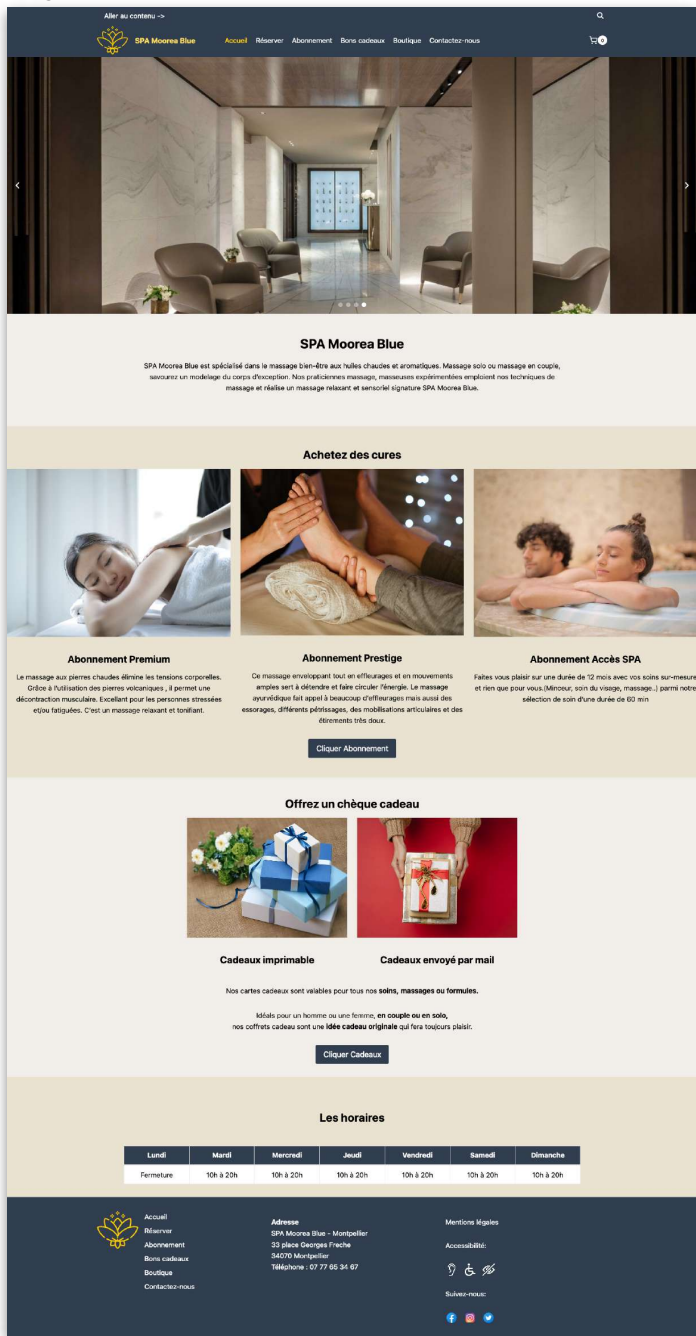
Aller au contenu ->

SPA Moorea Blue

Accueil Réserver Abonnement Bons cadeaux Boutique Contactez-nous

0

SPA Moorea Blue

SPA Moorea Blue est spécialisé dans le massage bien-être aux huiles chaudes et aromatiques. Massage solo ou massage en couple, savourez un modelage du corps d'exception. Nos praticiennes massage, masseuses expérimentées emploient nos techniques de massage et réalise un massage relaxant et sensoriel signature SPA Moorea Blue.

Achetez des cures

Abonnement Premium

Le massage aux pierres chaudes élimine les tensions corporelles. Grâce à l'utilisation des pierres volcaniques , il permet une décontraction musculaire. Excellant pour les personnes stressées et/ou fatiguées. C'est un massage relaxant et tonifiant.

Abonnement Prestige

Ce massage enveloppant tout en effleurages et en mouvements amples sert à détendre et faire circuler l'énergie. Le massage ayurvédique fait appel à beaucoup d'effleurages mais aussi des essorages, différents pétrissages, des mobilisations articulaires et des étirements très doux.

Abonnement Accès SPA

Faites vous plaisir sur une durée de 12 mois avec vos soins sur-mesure et rien que pour vous.(Minceur, soin du visage, massage..) parmi notre sélection de soin d'une durée de 60 min

Cliquer Abonnement

Offrez un chèque cadeau

Cadeaux imprimable

Cadeaux envoyé par mail

Nos cartes cadeaux sont valables pour tous nos **soins, massages ou formules.**

Idéals pour un homme ou une femme, **en couple ou en solo,**
nos coffrets cadeau sont une **idée cadeau originale** qui fera toujours plaisir.

Cliquer Cadeaux

Les horaires

| Lundi | Mardi | Mercredi | Jeudi | Vendredi | Samedi | Dimanche |
|---|---|---|---|---|---|---|
| Fermeture | 10h à 20h | 10h à 20h | 10h à 20h | 10h à 20h | 10h à 20h | 10h à 20h |

Accueil
Réserver
Abonnement
Bons cadeaux
Boutique
Contactez-nous

Adresse
SPA Moorea Blue - Montpellier
33 place Georges Freche
34070 Montpellier
Téléphone : 07 77 65 34 67

Mentions légales

Accessibilité:

Suivez-nous: